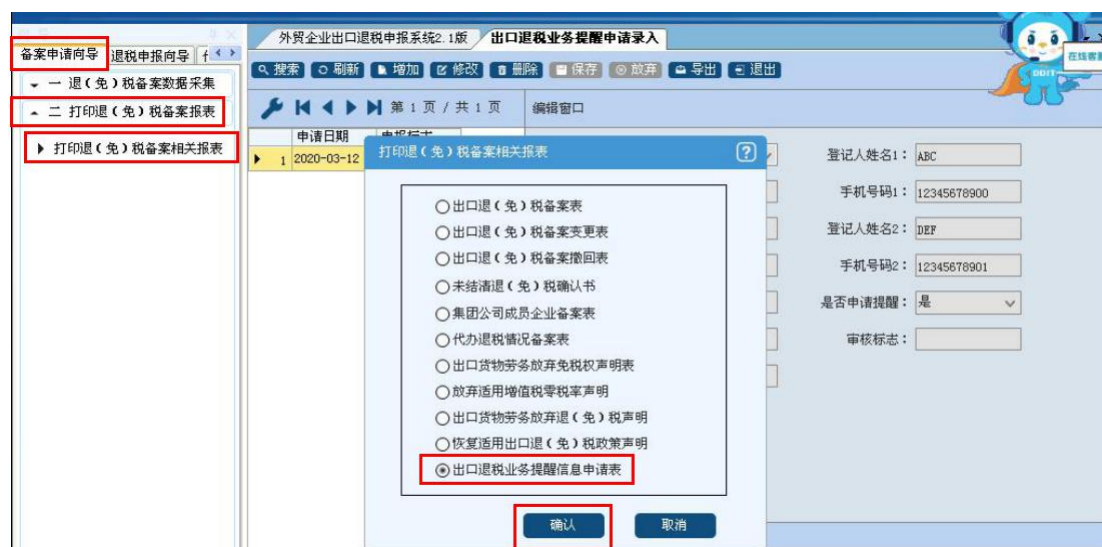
备案申请向导 退税申报向导 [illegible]

一 退（免）税备案数据采集

二 打印退（免）税备案报表

打印退（免）税备案相关报表

外贸企业出口退税申报系统2.1版 出口退税业务提醒申请录入

搜索 刷新 增加 修改 删除 保存 放弃 导出 退出

第 1 页 / 共 1 页 编辑窗口

| | 申请日期 | 申报标志 |
|---|---|---|
| 1 | 2020-03-12 | |

打印退（免）税备案相关报表

○出口退（免）税备案表
○出口退（免）税备案变更表
○出口退（免）税备案撤回表
○未结清退（免）税确认书
○集团公司成员企业备案表
○代办退税情况备案表
○出口货物劳务放弃免税权声明表
○放弃适用增值税零税率声明
○出口货物劳务放弃退（免）税声明
○恢复适用出口退（免）税政策声明
◉出口退税业务提醒信息申请表

确认 取消

登记人姓名1： ABC
手机号码1： 12345678900
登记人姓名2： DEF
手机号码2： 12345678901
是否申请提醒： 是
审核标志：

在线客服